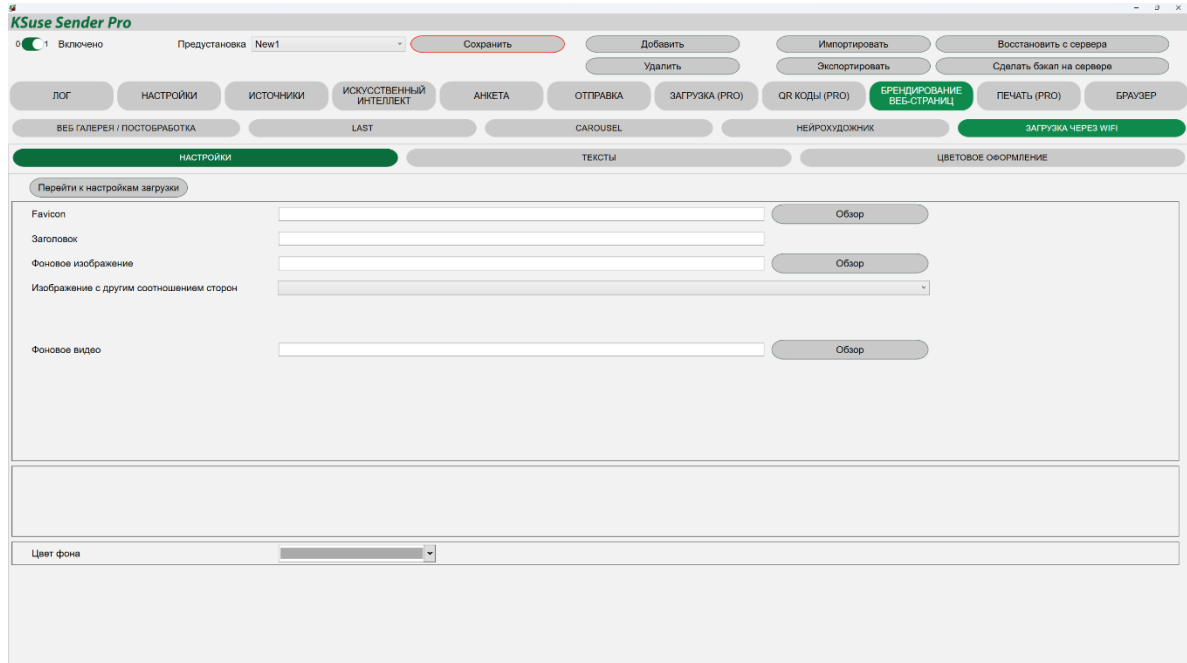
KSuse Sender Pro

0 1 Включено

Предустановка New1

Сохранить

Добавить

Удалить

Импортировать

Экспортировать

Восстановить с сервера

Сделать бэкап на сервере

ЛОГ | НАСТРОЙКИ | ИСТОЧНИКИ | ИСКУССТВЕННЫЙ ИНТЕЛЛЕКТ | АНКЕТА | ОТПРАВКА | ЗАГРУЗКА (PRO) | QR КОДЫ (PRO) | БРЕНДИРОВАНИЕ ВЕБ-СТРАНИЦ | ПЕЧАТЬ (PRO) | БРАУЗЕР

ВЕБ ГАЛЕРЕЯ / ПОСТОБРАБОТКА | LAST | CAROUSEL | НЕЙРОХУДОЖНИК | ЗАГРУЗКА ЧЕРЕЗ WIFI

НАСТРОЙКИ | ТЕКСТЫ | ЦВЕТОВОЕ ОФОРМЛЕНИЕ

Перейти к настройкам загрузки

Favicon

Обзор

Заголовок

Фоновое изображение

Обзор

Изображение с другим соотношением сторон

Фоновое видео

Обзор

Цвет фона